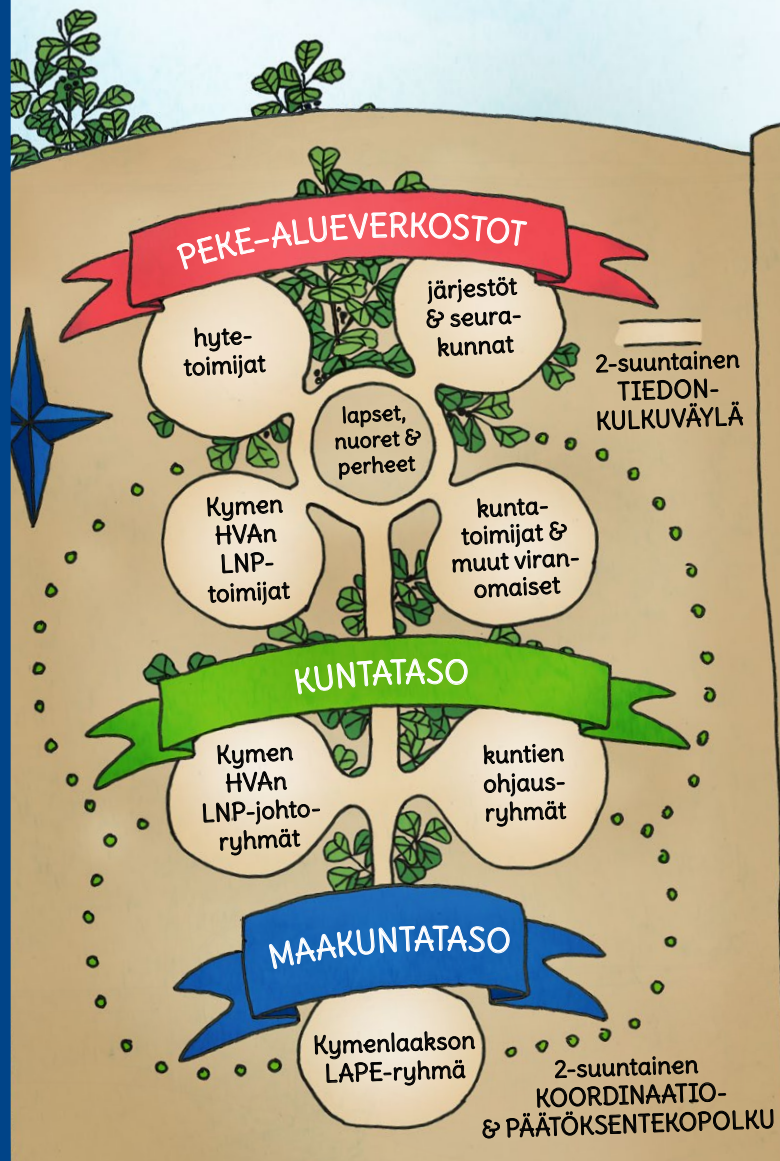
PEKE-ALUEVERKOSTOT

hytetoimijat

järjestöt & seurakunnat

2-suuntainen TIEDONKULKUVÄYLÄ

lapset, nuoret & perheet

Kymen HVAn LNPtoimijat

kuntatoimijat & muut viranomaiset

KUNTATASO

Kymen HVAn LNP-johtoryhmät

kuntien ohjausryhmät

MAAKUNTATASO

Kymenlaakson LAPE-ryhmä

2-suuntainen KOORDINAATIO- & PÄÄTÖKSENTEKOPOLKU